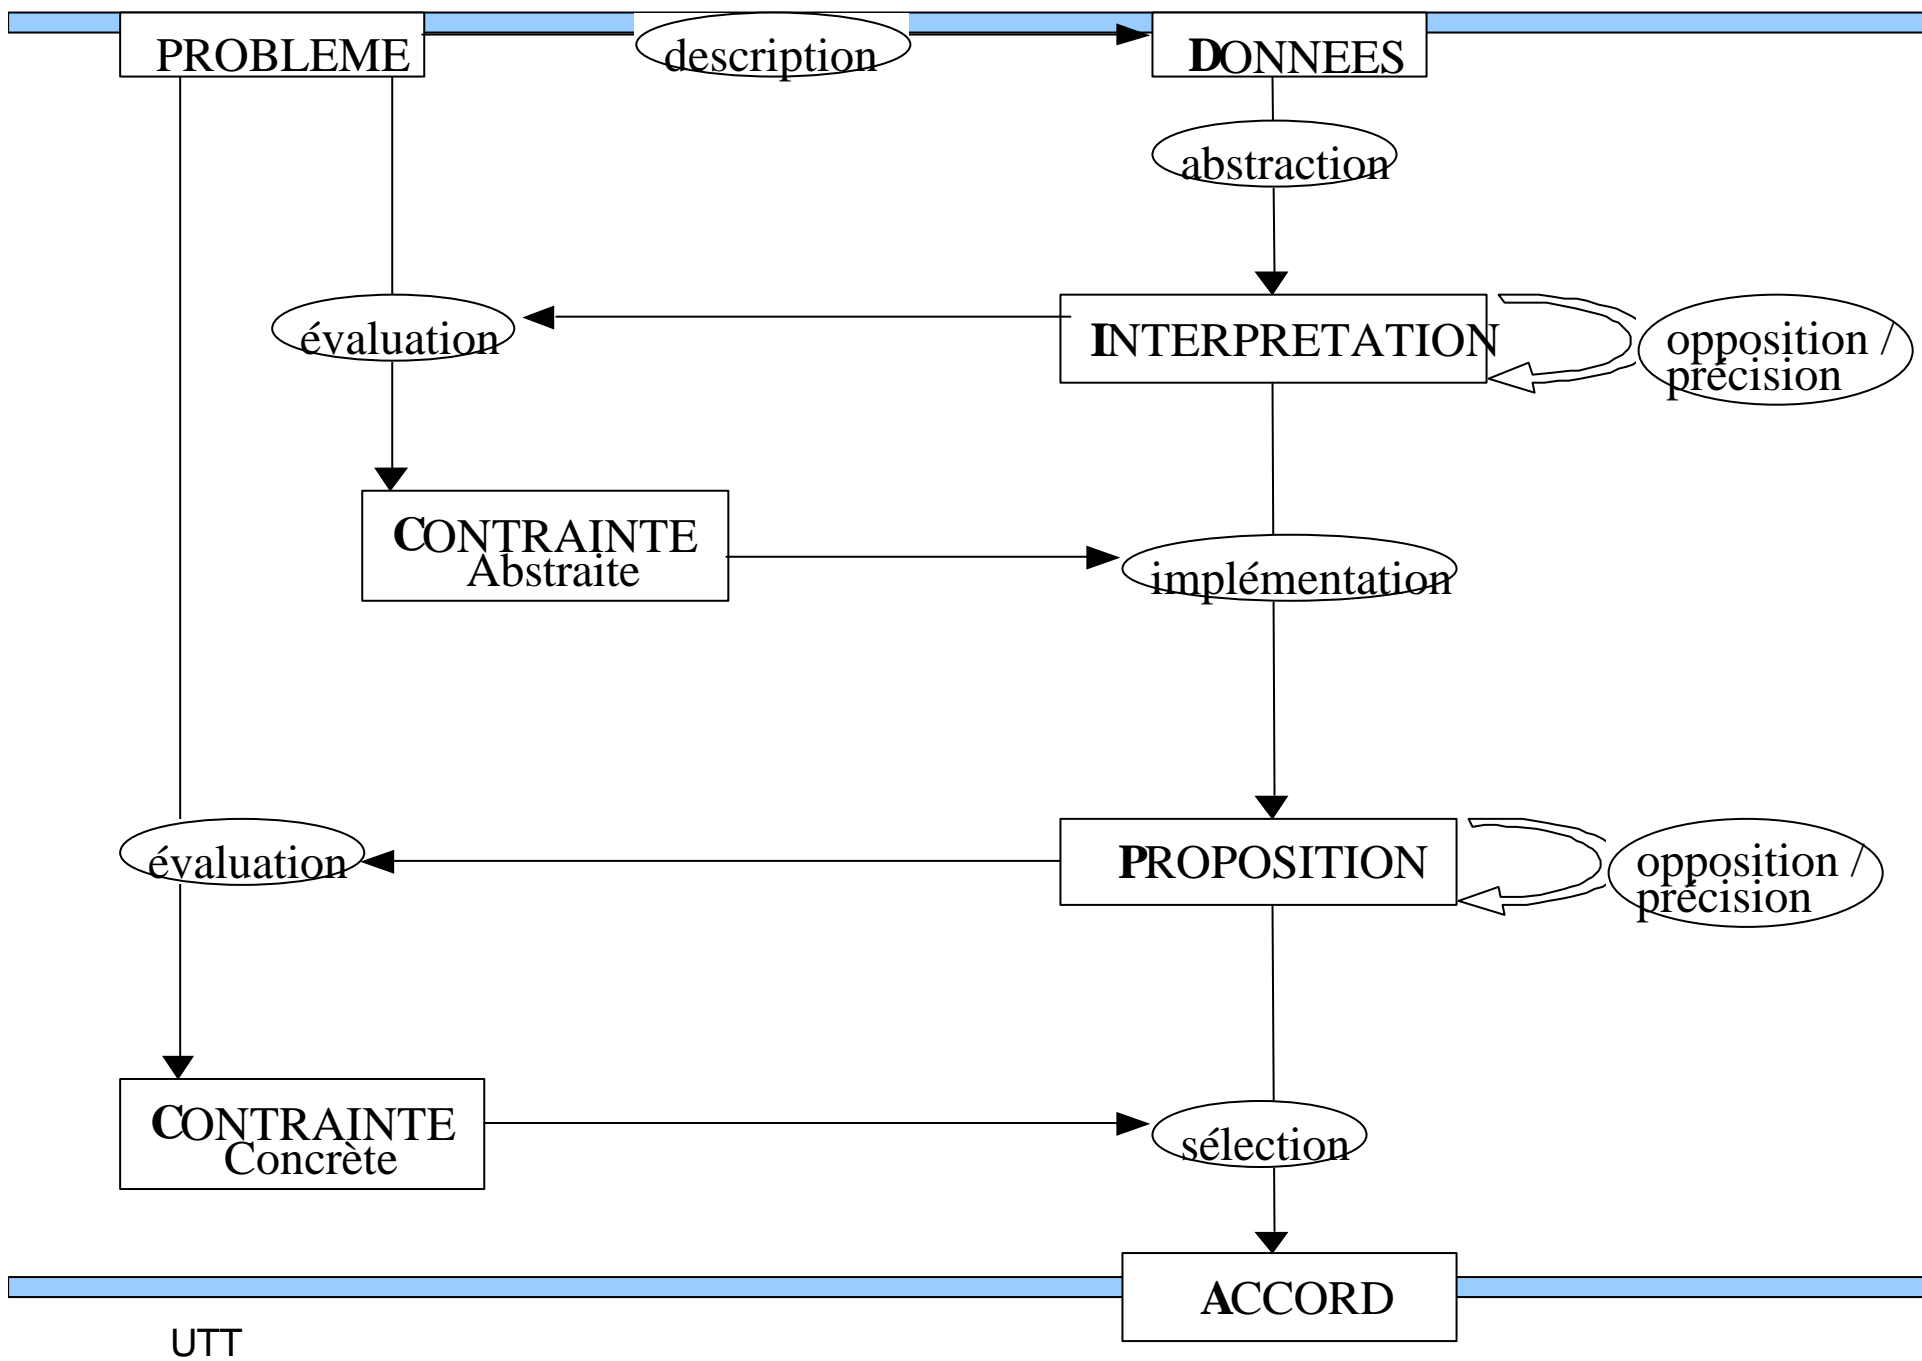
PROBLEME

description

DONNEES

abstraction

évaluation

INTERPRETATION

opposition / précision

CONTRAINTE Abstraite

implémentation

évaluation

PROPOSITION

opposition / précision

CONTRAINTE Concrète

sélection

ACCORD

UTT